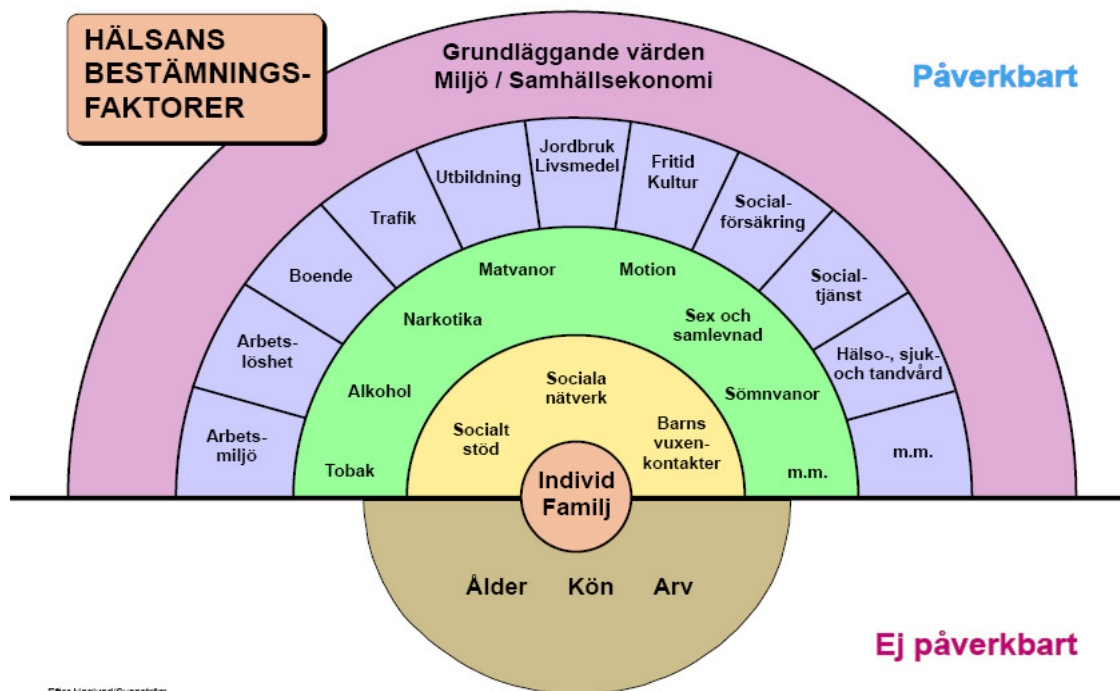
HÄLSANS BESTÄMNINGSFAKTORER

Grundläggande värden
Miljö / Samhällsekonomi

Påverkbart

Arbetsmiljö
Arbetslöshet
Boende
Trafik
Utbildning
Jordbruk Livsmedel
Fritid Kultur
Socialförsäkring
Socialtjänst
Hälso-, sjuk- och tandvård
m.m.

Tobak
Alkohol
Narkotika
Matvanor
Motion
Sex och samlevnad
Sömnvanor
m.m.

Socialt stöd
Sociala nätverk
Barns vuxenkontakter

Individ
Familj

Ålder Kön Arv

Ej påverkbart

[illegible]